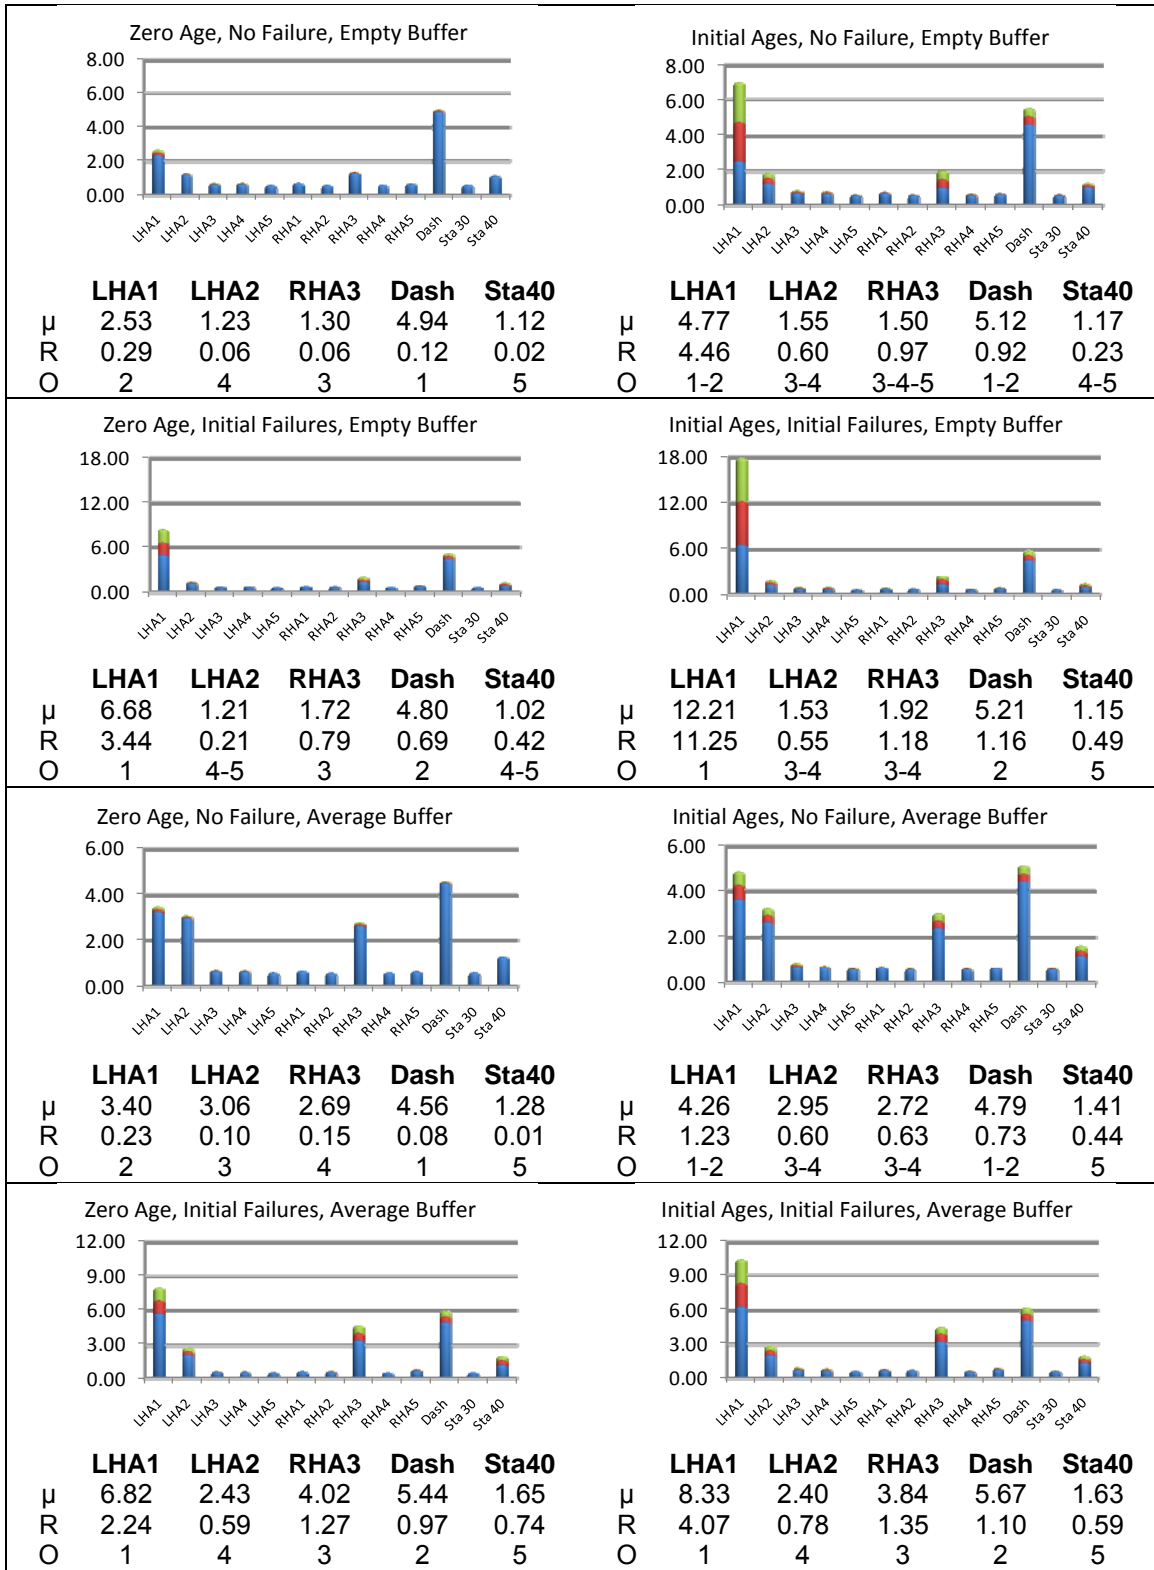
Zero Age, No Failure, Empty Buffer

8.00
6.00
4.00
2.00
0.00

LHA1 LHA2 LHA3 LHA4 LHA5 RHA1 RHA2 RHA3 RHA4 RHA5 Dash Sta 30 Sta 40

| | LHA1 | LHA2 | RHA3 | Dash | Sta40 |
|---|---|---|---|---|---|
| μ | 2.53 | 1.23 | 1.30 | 4.94 | 1.12 |
| R | 0.29 | 0.06 | 0.06 | 0.12 | 0.02 |
| O | 2 | 4 | 3 | 1 | 5 |

Initial Ages, No Failure, Empty Buffer

8.00
6.00
4.00
2.00
0.00

LHA1 LHA2 LHA3 LHA4 LHA5 RHA1 RHA2 RHA3 RHA4 RHA5 Dash Sta 30 Sta 40

| | LHA1 | LHA2 | RHA3 | Dash | Sta40 |
|---|---|---|---|---|---|
| μ | 4.77 | 1.55 | 1.50 | 5.12 | 1.17 |
| R | 4.46 | 0.60 | 0.97 | 0.92 | 0.23 |
| O | 1-2 | 3-4 | 3-4-5 | 1-2 | 4-5 |

Zero Age, Initial Failures, Empty Buffer

18.00
12.00
6.00
0.00

LHA1 LHA2 LHA3 LHA4 LHA5 RHA1 RHA2 RHA3 RHA4 RHA5 Dash Sta 30 Sta 40

| | LHA1 | LHA2 | RHA3 | Dash | Sta40 |
|---|---|---|---|---|---|
| μ | 6.68 | 1.21 | 1.72 | 4.80 | 1.02 |
| R | 3.44 | 0.21 | 0.79 | 0.69 | 0.42 |
| O | 1 | 4-5 | 3 | 2 | 4-5 |

Initial Ages, Initial Failures, Empty Buffer

18.00
12.00
6.00
0.00

LHA1 LHA2 LHA3 LHA4 LHA5 RHA1 RHA2 RHA3 RHA4 RHA5 Dash Sta 30 Sta 40

| | LHA1 | LHA2 | RHA3 | Dash | Sta40 |
|---|---|---|---|---|---|
| μ | 12.21 | 1.53 | 1.92 | 5.21 | 1.15 |
| R | 11.25 | 0.55 | 1.18 | 1.16 | 0.49 |
| O | 1 | 3-4 | 3-4 | 2 | 5 |

Zero Age, No Failure, Average Buffer

6.00
4.00
2.00
0.00

LHA1 LHA2 LHA3 LHA4 LHA5 RHA1 RHA2 RHA3 RHA4 RHA5 Dash Sta 30 Sta 40

| | LHA1 | LHA2 | RHA3 | Dash | Sta40 |
|---|---|---|---|---|---|
| μ | 3.40 | 3.06 | 2.69 | 4.56 | 1.28 |
| R | 0.23 | 0.10 | 0.15 | 0.08 | 0.01 |
| O | 2 | 3 | 4 | 1 | 5 |

Initial Ages, No Failure, Average Buffer

6.00
4.00
2.00
0.00

LHA1 LHA2 LHA3 LHA4 LHA5 RHA1 RHA2 RHA3 RHA4 RHA5 Dash Sta 30 Sta 40

| | LHA1 | LHA2 | RHA3 | Dash | Sta40 |
|---|---|---|---|---|---|
| μ | 4.26 | 2.95 | 2.72 | 4.79 | 1.41 |
| R | 1.23 | 0.60 | 0.63 | 0.73 | 0.44 |
| O | 1-2 | 3-4 | 3-4 | 1-2 | 5 |

Zero Age, Initial Failures, Average Buffer

12.00
9.00
6.00
3.00
0.00

LHA1 LHA2 LHA3 LHA4 LHA5 RHA1 RHA2 RHA3 RHA4 RHA5 Dash Sta 30 Sta 40

| | LHA1 | LHA2 | RHA3 | Dash | Sta40 |
|---|---|---|---|---|---|
| μ | 6.82 | 2.43 | 4.02 | 5.44 | 1.65 |
| R | 2.24 | 0.59 | 1.27 | 0.97 | 0.74 |
| O | 1 | 4 | 3 | 2 | 5 |

Initial Ages, Initial Failures, Average Buffer

12.00
9.00
6.00
3.00
0.00

LHA1 LHA2 LHA3 LHA4 LHA5 RHA1 RHA2 RHA3 RHA4 RHA5 Dash Sta 30 Sta 40

| | LHA1 | LHA2 | RHA3 | Dash | Sta40 |
|---|---|---|---|---|---|
| μ | 8.33 | 2.40 | 3.84 | 5.67 | 1.63 |
| R | 4.07 | 0.78 | 1.35 | 1.10 | 0.59 |
| O | 1 | 4 | 3 | 2 | 5 |